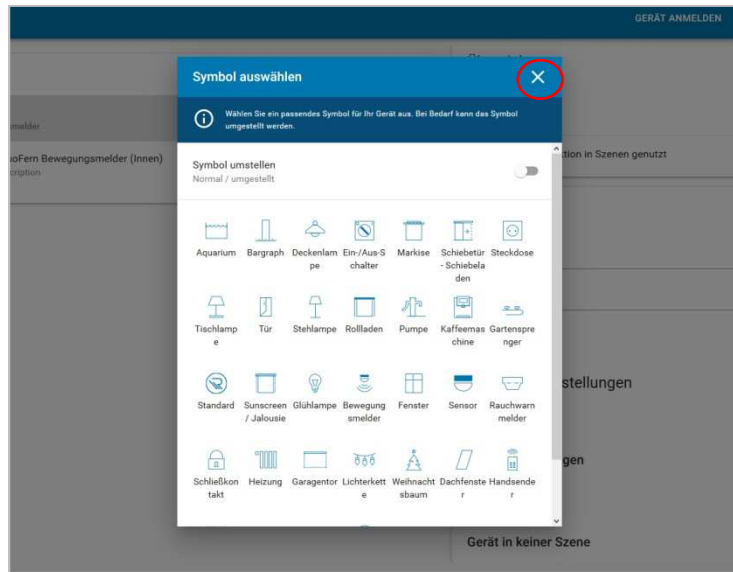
GERÄT ANMELDEN

melder

oFern Bewegungsmelder (Innen)
cription

Symbol auswählen

Wählen Sie ein passendes Symbol für Ihr Gerät aus. Bei Bedarf kann das Symbol umgestellt werden.

Symbol umstellen
Normal / umgestellt

Aquarium
Bargraph
Deckenlampe
Ein-/Aus-Schalter
Markise
Schiebetür - Schiebeladen
Steckdose

Tischlampe
Tür
Stehlampe
Rollladen
Pumpe
Kaffeemaschine
Gartensprenger

Standard
Sunscreen / Jalousie
Glühlampe
Bewegungsmelder
Fenster
Sensor
Rauchwarnmelder

Schließkontakt
Heizung
Garagentor
Lichterkette
Weihnachtsbaum
Dachfenster
Handsender

ction in Szenen genutzt

stellungen

gen

Gerät in keiner Szene